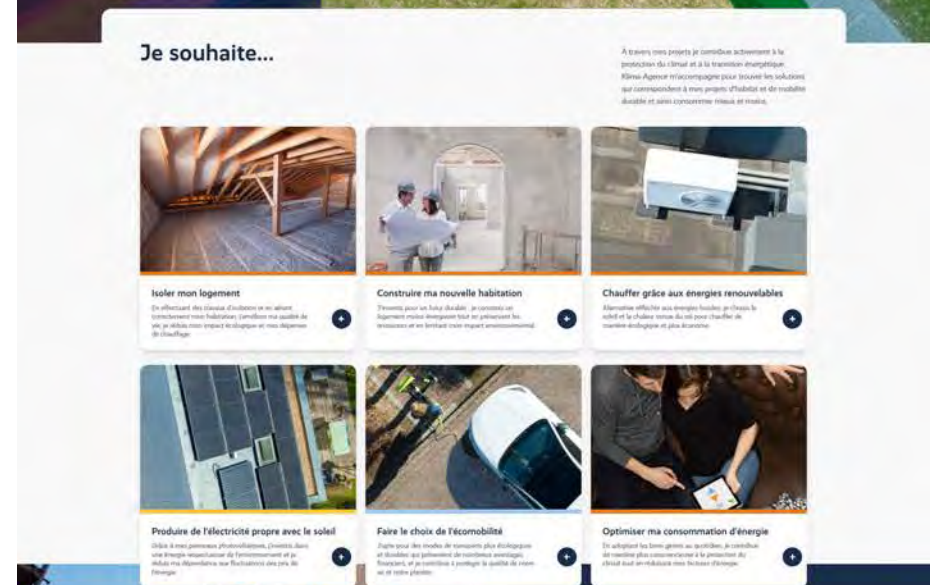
Je souhaite...

À travers mes projets je contribue activement à la protection du climat et à la transition énergétique. Klima-Agence m'accompagne pour trouver les solutions qui correspondent à mes projets d'habitat et de mobilité durable et ainsi consommer mieux et moins.

Isoler mon logement

En effectuant des travaux d'isolation et en isolant correctement mon habitation, j'améliore ma qualité de vie, je réduis mon impact écologique et mes dépenses de chauffage.

Construire ma nouvelle habitation

J'investis pour un futur durable : je construis un logement moins énergivore tout en préservant les ressources et en limitant mon impact environnemental.

Chauffer grâce aux énergies renouvelables

Alternative efficace aux énergies fossiles, je choisis le soleil et la chaleur venue du sol pour chauffer de manière écologique et plus économe.

Produire de l'électricité propre avec le soleil

Grâce à mes panneaux photovoltaïques, j'investis dans une énergie respectueuse de l'environnement et je réduis ma dépendance aux fluctuations des prix de l'énergie.

Faire le choix de l'écomobilité

J'opte pour des modes de transports plus écologiques et durables qui présentent de nombreux avantages financiers, et je contribue à protéger la qualité de notre air et notre planète.

Optimiser ma consommation d'énergie

En adoptant les bons gestes au quotidien, je contribue de manière plus consciencieuse à la protection du climat tout en réduisant mes factures d'énergie.